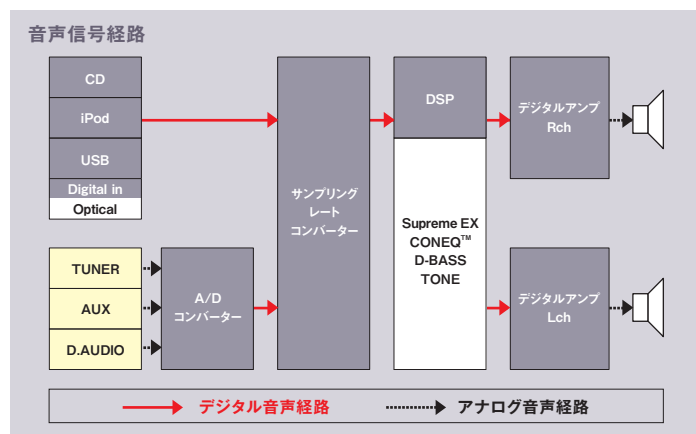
音声信号経路

CD

iPod

USB

Digital in

Optical

TUNER

AUX

D.AUDIO

A/D
コンバーター

サンプリング
レート
コンバーター

DSP

Supreme EX
CONEQ™
D-BASS
TONE

デジタルアンプ
Rch

デジタルアンプ
Lch

デジタル音声経路

アナログ音声経路